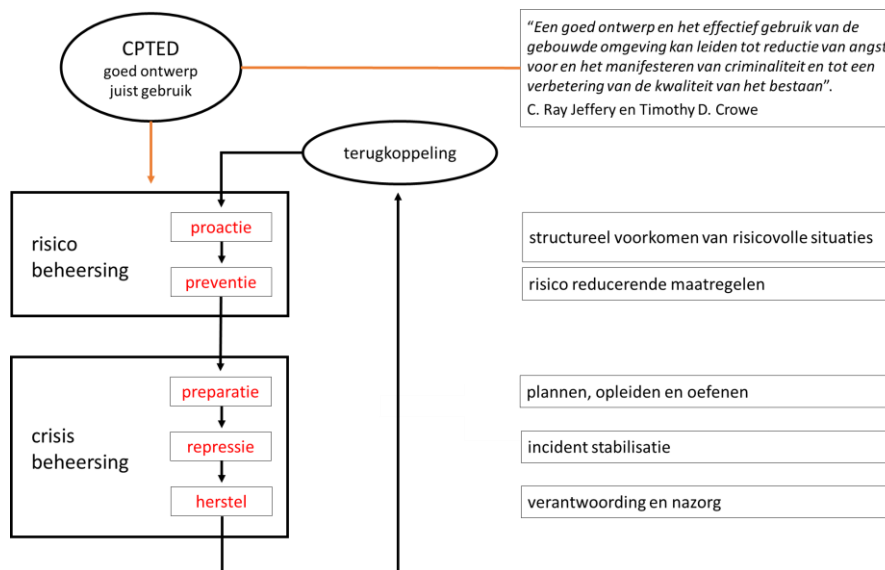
CPTED
goed ontwerp
juist gebruik

"Een goed ontwerp en het effectief gebruik van de gebouwde omgeving kan leiden tot reductie van angst voor en het manifesteren van criminaliteit en tot een verbetering van de kwaliteit van het bestaan".
C. Ray Jeffery en Timothy D. Crowe

terugkoppeling

risico beheersing

proactie

preventie

structureel voorkomen van risicovolle situaties

risico reducerende maatregelen

crisis beheersing

preparatie

repressie

herstel

plannen, opleiden en oefenen

incident stabilisatie

verantwoording en nazorg